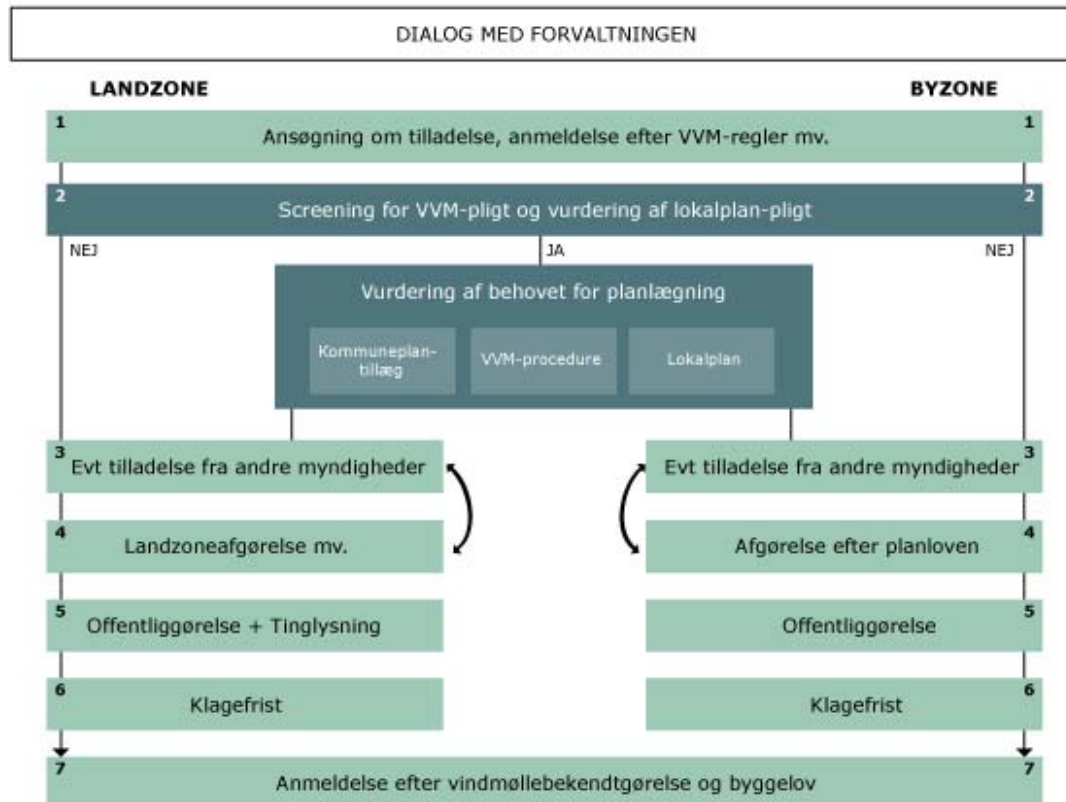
DIALOG MED FORVALTNINGEN

LANDZONE

BYZONE

1 Ansøgning om tilladelse, anmeldelse efter VVM-regler mv. 1

2 Screening for VVM-pligt og vurdering af lokalplan-pligt 2

NEJ

JA

NEJ

Vurdering af behovet for planlægning

Kommuneplantillæg

VVM-procedure

Lokalplan

3 Evt tilladelse fra andre myndigheder

4 Landzoneafgørelse mv.

5 Offentliggørelse + Tinglysning

6 Klagefrist

Evt tilladelse fra andre myndigheder 3

Afgørelse efter planloven 4

Offentliggørelse 5

Klagefrist 6

7 Anmeldelse efter vindmøllebekendtgørelse og byggelov 7